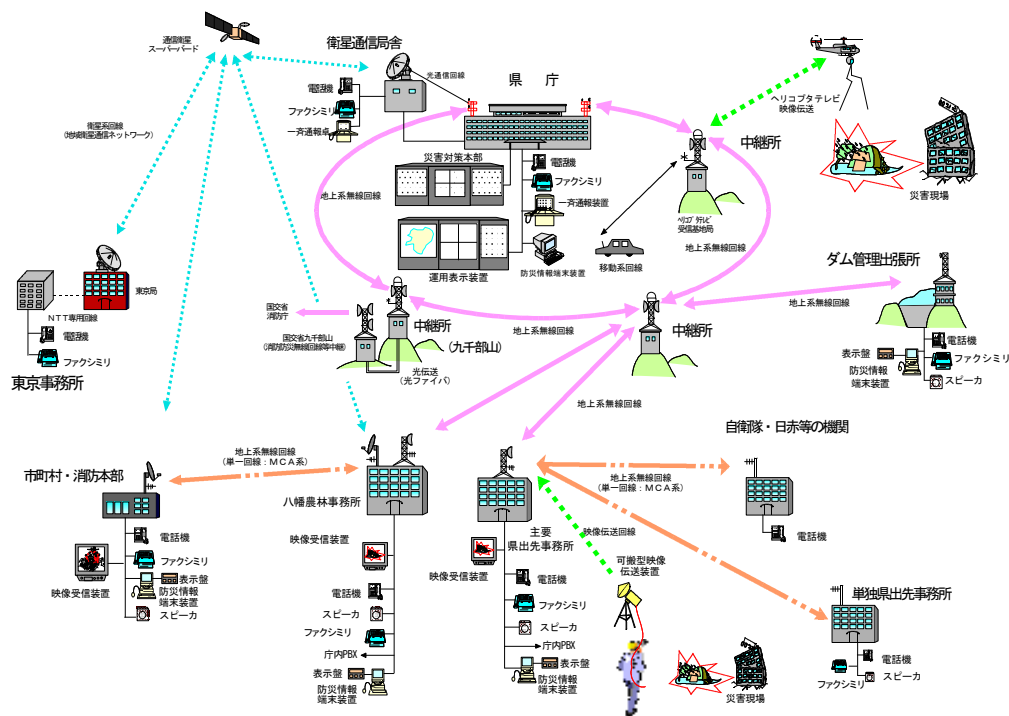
通信衛星
スーパーバード

衛星通信局舎

光通信回線

県　庁

電話機
ファクシミリ
一斉通報装置

衛星系回線
(地域衛星通信ネットワーク)

災害対策本部

電話機
ファクシミリ
一斉通報装置

運用表示装置

防災情報端末装置

移動系回線

中継所

ヘリコプタテレビ受信基地局

ヘリコプタテレビ
映像伝送

災害現場

地上系無線回線

地上系無線回線

東京局

NTT専用回線
電話機
ファクシミリ

東京事務所

国交省
消防庁

国交省九千部山
(消防防災無線回線等中継)

中継所
(九千部山)

光伝送
(光ファイバ)

地上系無線回線

中継所

ダム管理出張所

地上系無線回線

電話機
ファクシミリ
表示盤
防災情報
端末装置
スピーカ

地上系無線回線

自衛隊・日赤等の機関

地上系無線回線
(単一回線：MCA系)

市町村・消防本部

八幡農林事務所

地上系無線回線
(単一回線：MCA系)

電話機

電話機
ファクシミリ
表示盤
防災情報
端末装置
スピーカ

映像受信装置

映像受信装置

電話機
スピーカ
ファクシミリ
庁内PBX
表示盤
防災情報
端末装置

主要
県出先事務所

映像受信装置

映像伝送回線

電話機
ファクシミリ
スピーカ
庁内PBX
表示盤
防災情報
端末装置

可搬型映像
伝送装置

災害現場

単独県出先事務所

電話機
ファクシミリ
スピーカ